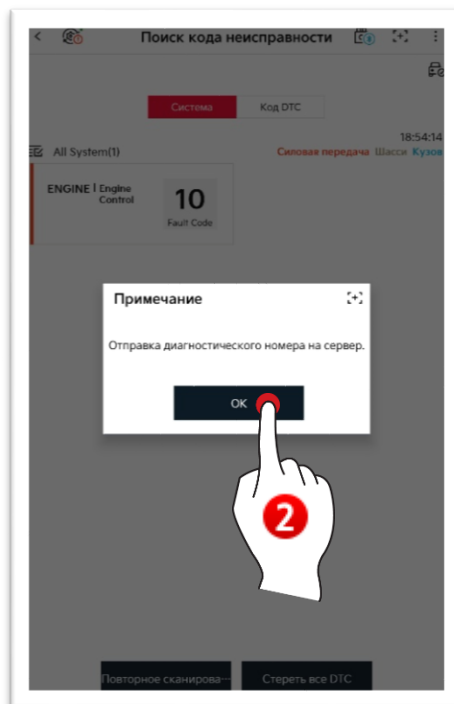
Поиск кода неисправности

Система
Код DTC

18:54:14

All System(1)

Силовая передача Шасси Кузов

ENGINE | Engine Control

10
Fault Code

Примечание

Отправка диагностического номера на сервер.

OK

2

Повторное сканирова

Стереть все DTC